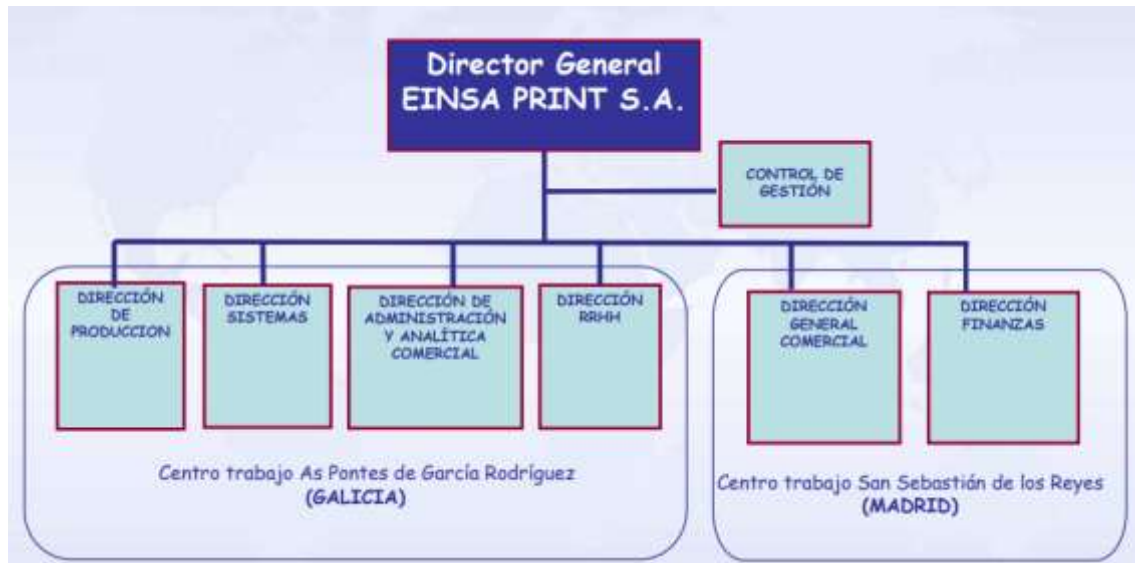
Director General
EINSA PRINT S.A.

CONTROL DE GESTIÓN

DIRECCIÓN DE PRODUCCION

DIRECCIÓN SISTEMAS

DIRECCIÓN DE ADMINISTRACIÓN Y ANALÍTICA COMERCIAL

DIRECCIÓN RRHH

DIRECCIÓN GENERAL COMERCIAL

DIRECCIÓN FINANZAS

Centro trabajo As Pontes de García Rodríguez
(GALICIA)

Centro trabajo San Sebastián de los Reyes
(MADRID)